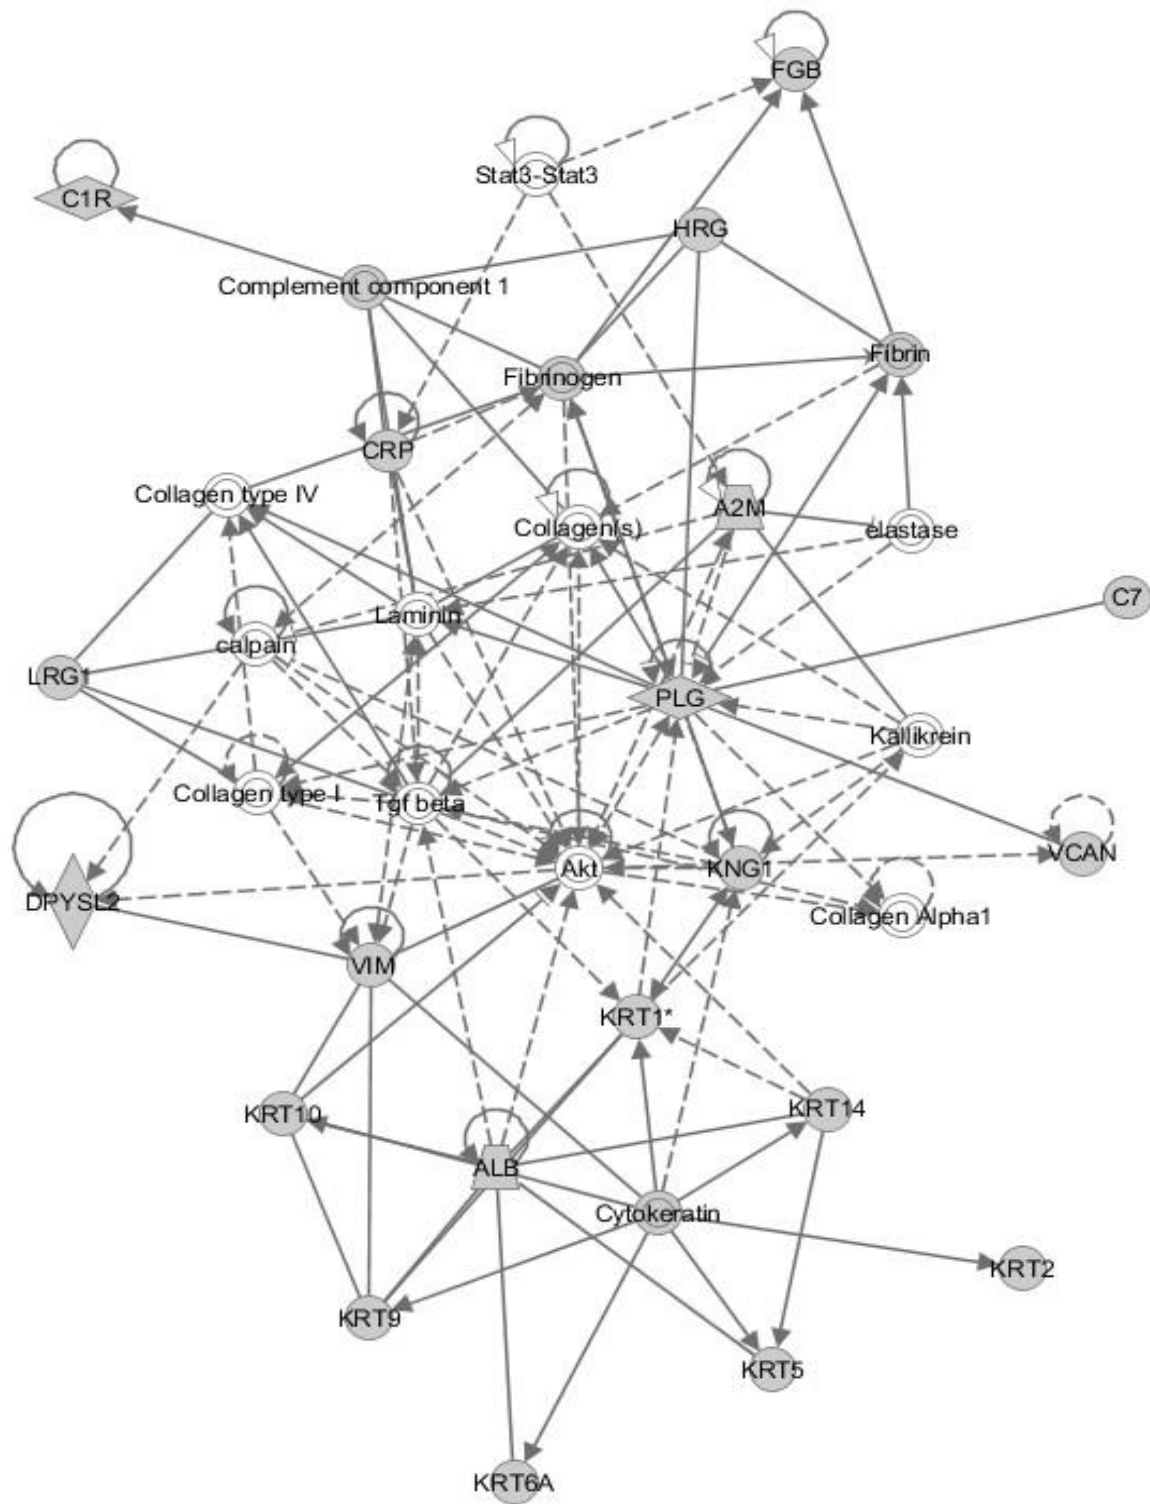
FGB
Stat3-Stat3
C1R
HRG
Complement component 1
Fibrin
Fibrinogen
CRP
Collagen type IV
Collagen(s)
A2M
elastase
C7
Laminin
calpain
LRG1
PLG
Kallikrein
Collagen type I
Tgf beta
VCAN
Akt
KNG1
Collagen Alpha1
DPYSL2
VIM
KRT1*
KRT10
KRT14
ALB
Cytokeratin
KRT2
KRT9
KRT5
KRT6A